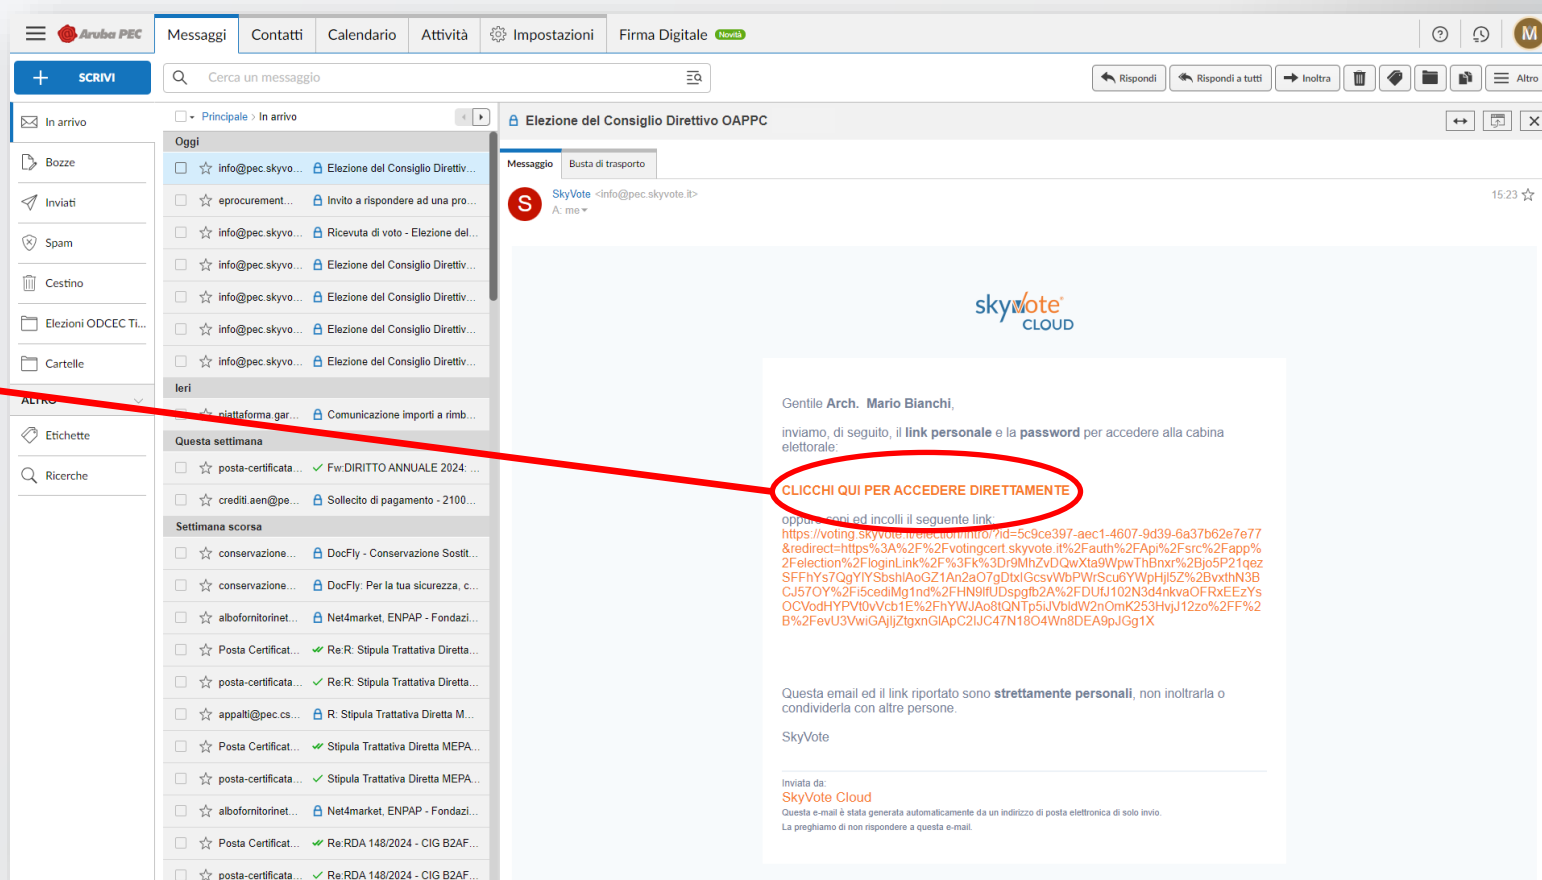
Aruba PEC Messaggi Contatti Calendario Attività Impostazioni Firma Digitale Novità

M

SCRIVI

Cerca un messaggio

Rispondi Rispondi a tutti Inoltra Altro

In arrivo
Bozze
Inviati
Spam
Cestino
Elezioni ODCEC Ti...
Cartelle
ALTRO
Etichette
Ricerche

Principale > In arrivo

Oggi
info@pec.skyvo... Elezione del Consiglio Direttiv...
eprocurement... Invito a rispondere ad una pro...
info@pec.skyvo... Ricevuta di voto - Elezione del...
info@pec.skyvo... Elezione del Consiglio Direttiv...
info@pec.skyvo... Elezione del Consiglio Direttiv...
info@pec.skyvo... Elezione del Consiglio Direttiv...
info@pec.skyvo... Elezione del Consiglio Direttiv...
Ieri
piattaforma.gar... Comunicazione importi a rimb...
Questa settimana
posta-certificata... Fw:DIRITTO ANNUALE 2024: ...
crediti.aen@pe... Sollecito di pagamento - 2100...
Settimana scorsa
conservazione... DocFly - Conservazione Sostit...
conservazione... DocFly: Per la tua sicurezza, c...
albofornitorinet... Net4market, ENPAP - Fondazi...
Posta Certificat... Re:R: Stipula Trattativa Diretta...
posta-certificata... Re:R: Stipula Trattativa Diretta...
appalti@pec.cs... R: Stipula Trattativa Diretta M...
Posta Certificat... Stipula Trattativa Diretta MEPA...
posta-certificata... Stipula Trattativa Diretta MEPA...
albofornitorinet... Net4market, ENPAP - Fondazi...
Posta Certificat... Re:RDA 148/2024 - CIG B2AF...
posta-certificata... Re:RDA 148/2024 - CIG B2AF...

Elezione del Consiglio Direttivo OAPPC

Messaggio Busta di trasporto

SkyVote <info@pec.skyvote.it>
A: me
15:23

skyvote CLOUD

Gentile Arch. Mario Bianchi,

inviamo, di seguito, il link personale e la password per accedere alla cabina elettorale:

CLICCHI QUI PER ACCEDERE DIRETTAMENTE

oppure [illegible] ed incolli il seguente link:
https://voting.skyvote.it/election/intro/?id=5c9ce397-aec1-4607-9d39-6a37b62e7e77&redirect=https%3A%2F%2Fvotingcert.skyvote.it%2Fauth%2FApi%2Fsrc%2Fapp%2Felection%2FloginLink%2F%3Fk%3Dr9MhZvDQwXta9WpwThBnxr%2Bjo5P21qezSFFhYs7QgYlYSbshlAoGZ1An2aO7gDtxIGcsvWbPWrScu6YWpHjl5Z%2BvxthN3BCJ57OY%2Fi5cediMg1nd%2FHN9lfUDspgfb2A%2FDUfJ102N3d4nkvaOFRxEEzYsOCVodHYPVt0vVcb1E%2FhYWJAo8tQNTp5iJVbldW2nOmK253HvjJ12zo%2FF%2B%2FevU3VwiGAjlJZtgxnGlApC2lJC47N18O4Wn8DEA9pJGg1X

Questa email ed il link riportato sono strettamente personali, non inoltrarla o condividerla con altre persone.

SkyVote

Inviata da:
SkyVote Cloud
Questa e-mail è stata generata automaticamente da un indirizzo di posta elettronica di solo invio.
La preghiamo di non rispondere a questa e-mail.